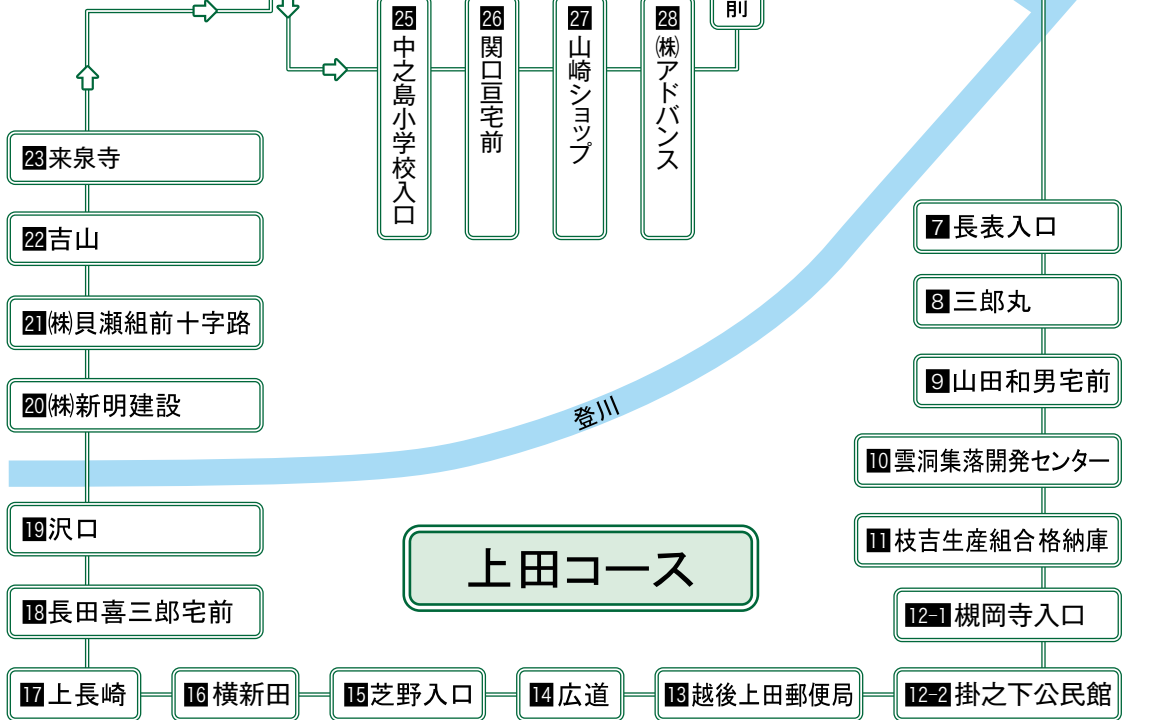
25 中之島小学校入口

26 関口亘宅前

27 山崎ショップ

28 ㈱アドバンス

前

23来泉寺

22吉山

21㈱貝瀬組前十字路

20㈱新明建設

19沢口

18長田喜三郎宅前

17上長崎

16横新田

15芝野入口

14広道

13越後上田郵便局

12-2 掛之下公民館

12-1 槻岡寺入口

11 枝吉生産組合格納庫

10 雲洞集落開発センター

9 山田和男宅前

8 三郎丸

7 長表入口

登川

上田コース